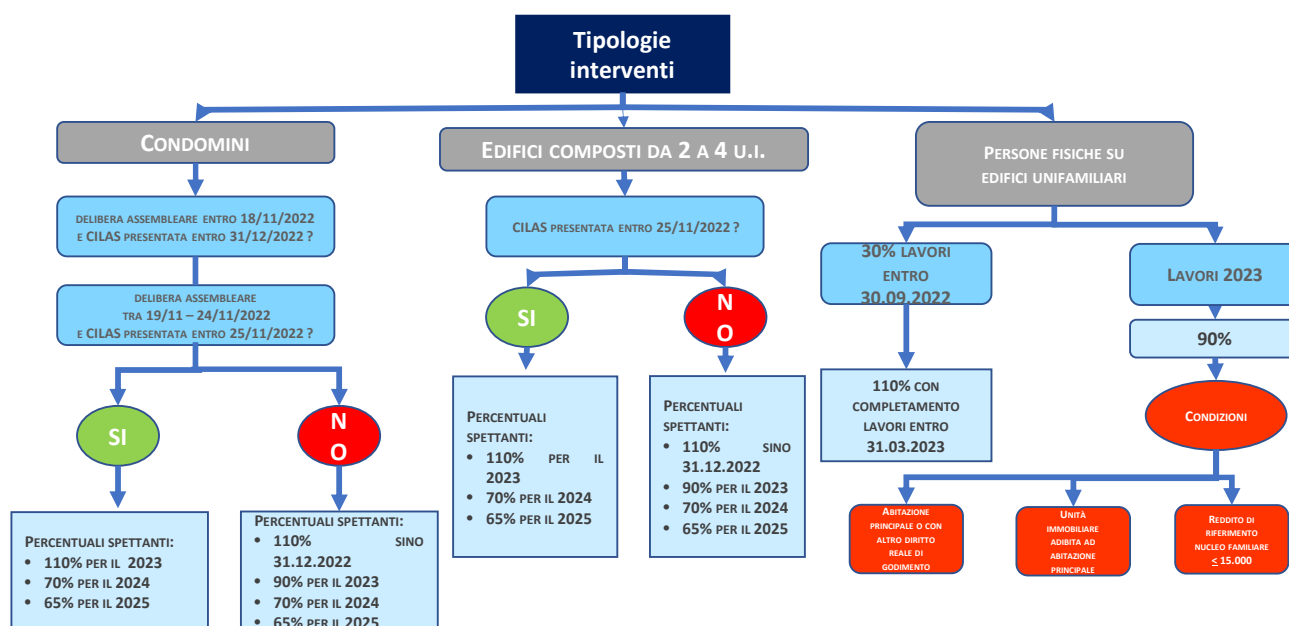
Tipologie interventi

Condomini

delibera assembleare entro 18/11/2022 e CILAS presentata entro 31/12/2022 ?

delibera assembleare tra 19/11 – 24/11/2022 e CILAS presentata entro 25/11/2022 ?

SI

NO

Percentuali spettanti:
• 110% per il 2023
• 70% per il 2024
• 65% per il 2025

Percentuali spettanti:
• 110% sino 31.12.2022
• 90% per il 2023
• 70% per il 2024
• 65% per il 2025

Edifici composti da 2 a 4 u.i.

CILAS presentata entro 25/11/2022 ?

SI

NO

Percentuali spettanti:
• 110% per il 2023
• 70% per il 2024
• 65% per il 2025

Percentuali spettanti:
• 110% sino 31.12.2022
• 90% per il 2023
• 70% per il 2024
• 65% per il 2025

Persone fisiche su edifici unifamiliari

30% lavori entro 30.09.2022

110% con completamento lavori entro 31.03.2023

Lavori 2023

90%

Condizioni

Abitazione principale o con altro diritto reale di godimento

Unità immobiliare adibita ad abitazione principale

Reddito di riferimento nucleo familiare ≤ 15.000